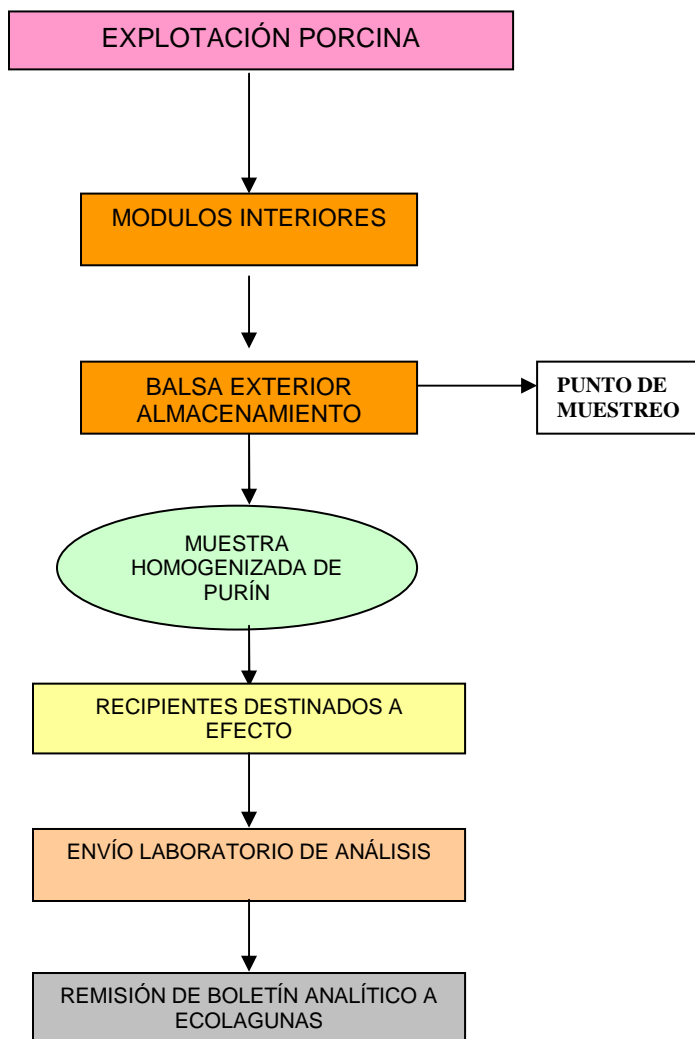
EXPLOTACIÓN PORCINA

MODULOS INTERIORES

BALSA EXTERIOR ALMACENAMIENTO

PUNTO DE MUESTREO

MUESTRA HOMOGENIZADA DE PURÍN

RECIPIENTES DESTINADOS A EFECTO

ENVÍO LABORATORIO DE ANÁLISIS

REMISIÓN DE BOLETÍN ANALÍTICO A ECOLAGUNAS